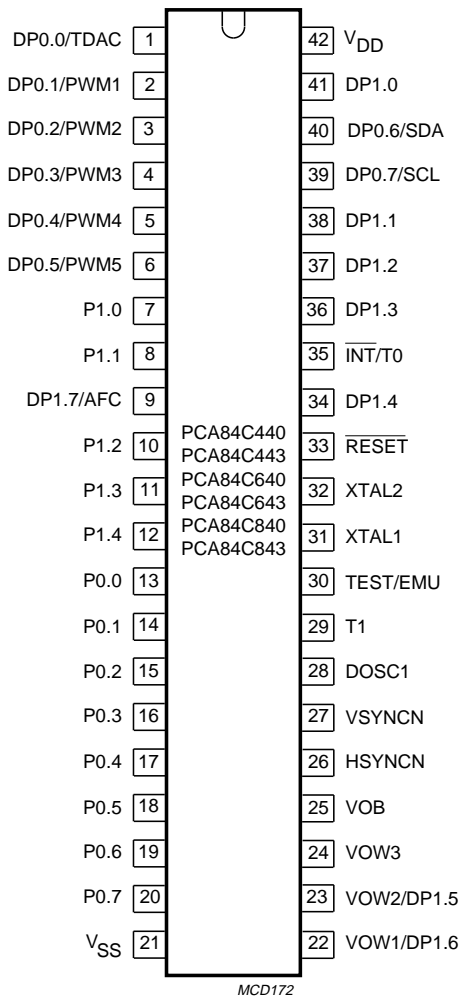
DP0.0/TDAC 1
DP0.1/PWM1 2
DP0.2/PWM2 3
DP0.3/PWM3 4
DP0.4/PWM4 5
DP0.5/PWM5 6
P1.0 7
P1.1 8
DP1.7/AFC 9
P1.2 10
P1.3 11
P1.4 12
P0.0 13
P0.1 14
P0.2 15
P0.3 16
P0.4 17
P0.5 18
P0.6 19
P0.7 20
$V_{SS}$ 21

PCA84C440
PCA84C443
PCA84C640
PCA84C643
PCA84C840
PCA84C843

42 $V_{DD}$
41 DP1.0
40 DP0.6/SDA
39 DP0.7/SCL
38 DP1.1
37 DP1.2
36 DP1.3
35 $\overline{INT}$/T0
34 DP1.4
33 $\overline{RESET}$
32 XTAL2
31 XTAL1
30 TEST/EMU
29 T1
28 DOSC1
27 VSYNCN
26 HSYNCN
25 VOB
24 VOW3
23 VOW2/DP1.5
22 VOW1/DP1.6

MCD172